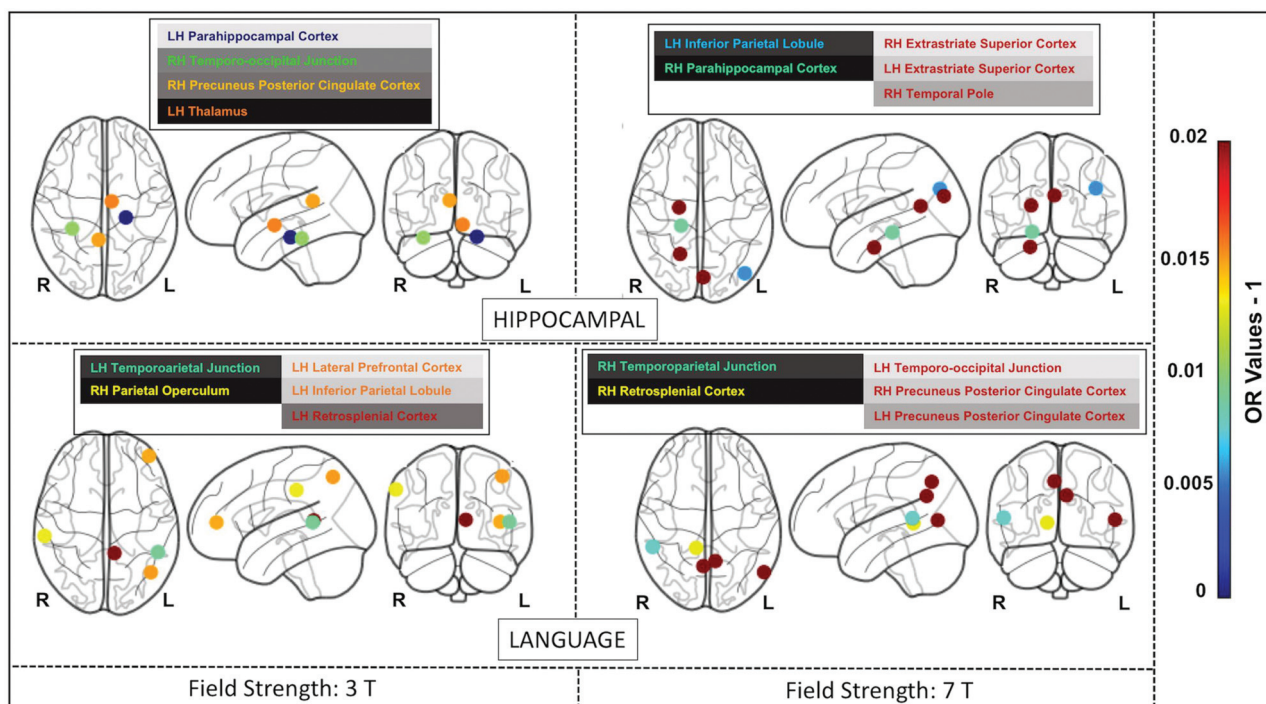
LH Parahippocampal Cortex
RH Temporo-occipital Junction
RH Precuneus Posterior Cingulate Cortex
LH Thalamus

R L R L

LH Inferior Parietal Lobule
RH Parahippocampal Cortex
RH Extrastriate Superior Cortex
LH Extrastriate Superior Cortex
RH Temporal Pole

R L R L

HIPPOCAMPAL

LH Temporoarietal Junction
RH Parietal Operculum
LH Lateral Prefrontal Cortex
LH Inferior Parietal Lobule
LH Retrosplenial Cortex

R L R L

RH Temporoparietal Junction
RH Retrosplenial Cortex
LH Temporo-occipital Junction
RH Precuneus Posterior Cingulate Cortex
LH Precuneus Posterior Cingulate Cortex

R L R L

LANGUAGE

Field Strength: 3 T

Field Strength: 7 T

0.02
0.015
0.01
0.005
0

OR Values - 1